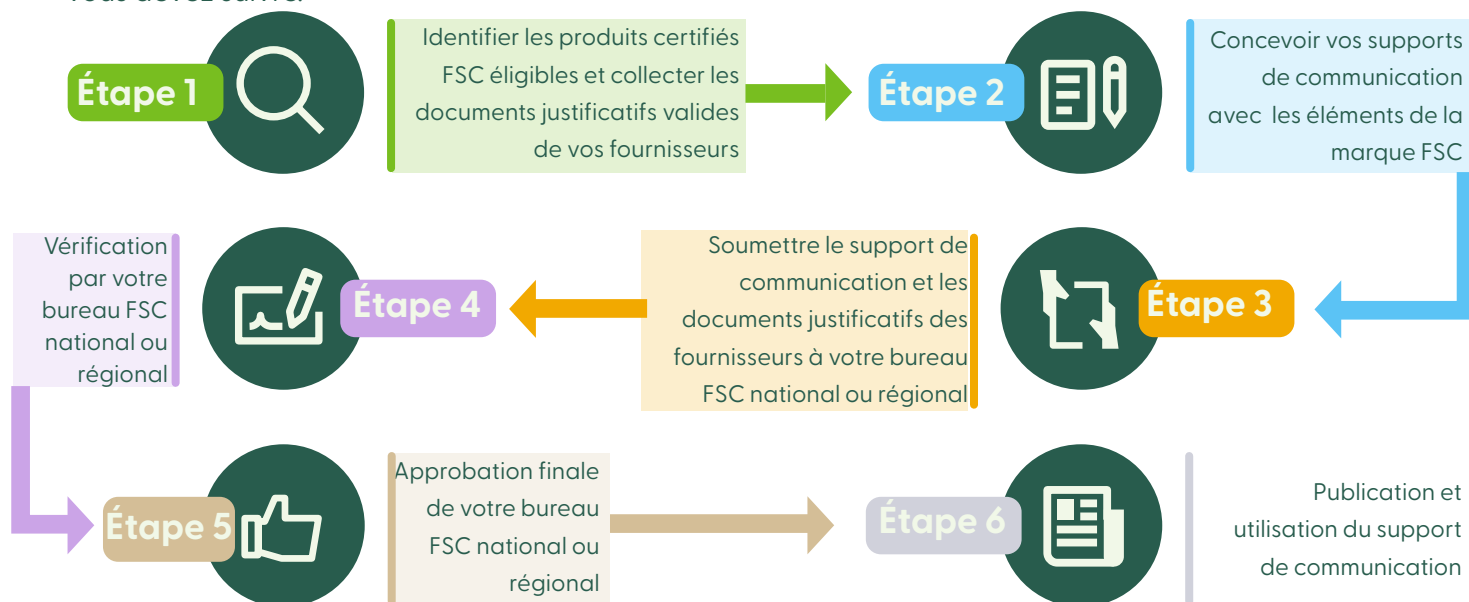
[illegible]

Étape 1

Identifier les produits certifiés FSC éligibles et collecter les documents justificatifs valides de vos fournisseurs

Étape 2

Concevoir vos supports de communication avec les éléments de la marque FSC

Étape 3

Soumettre le support de communication et les documents justificatifs des fournisseurs à votre bureau FSC national ou régional

Étape 4

Vérification par votre bureau FSC national ou régional

Étape 5

Approbation finale de votre bureau FSC national ou régional

Étape 6

Publication et utilisation du support de communication